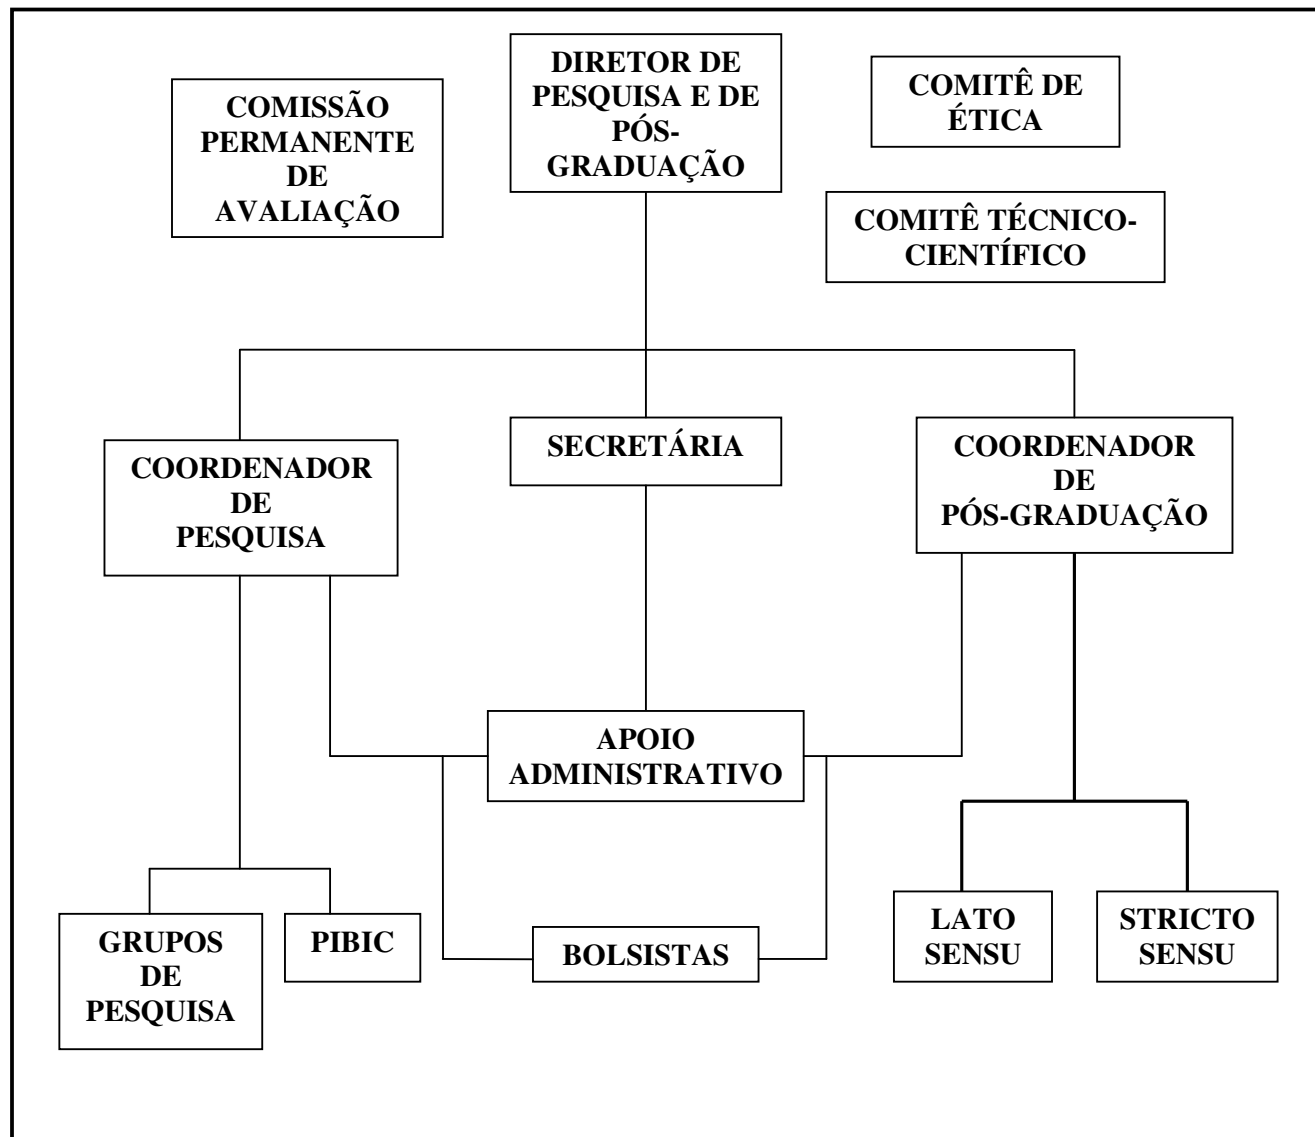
DIRETOR DE PESQUISA E DE PÓS-GRADUAÇÃO

COMISSÃO PERMANENTE DE AVALIAÇÃO

COMITÊ DE ÉTICA

COMITÊ TÉCNICO-CIENTÍFICO

COORDENADOR DE PESQUISA

SECRETÁRIA

COORDENADOR DE PÓS-GRADUAÇÃO

APOIO ADMINISTRATIVO

GRUPOS DE PESQUISA

PIBIC

BOLSISTAS

LATO SENSU

STRICTO SENSU